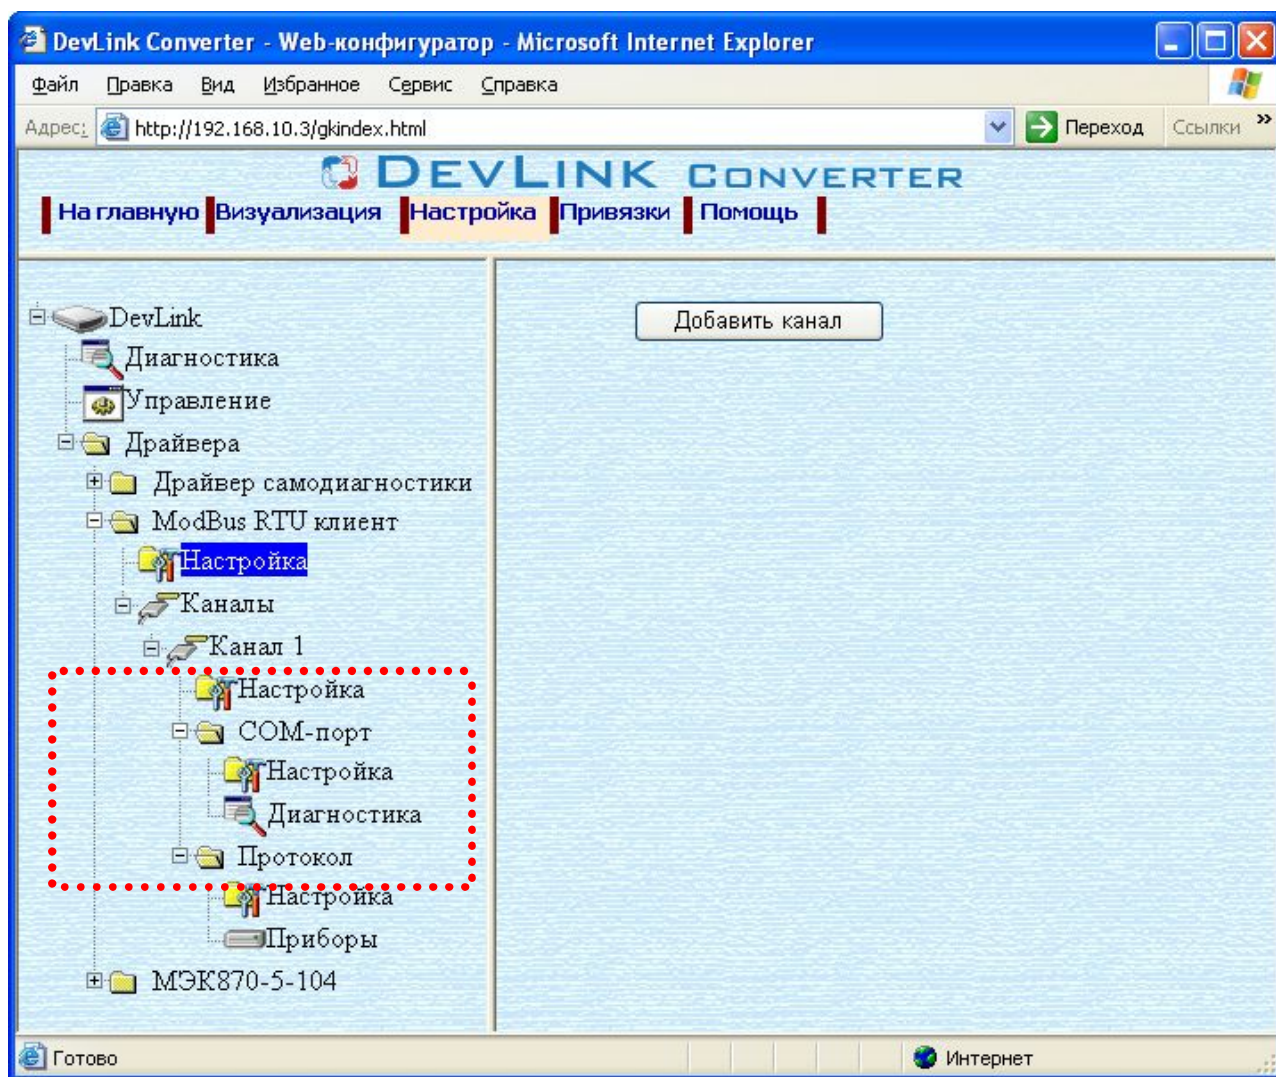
DevLink Converter - Web-конфигуратор - Microsoft Internet Explorer

Файл Правка Вид Избранное Сервис Справка

Адрес: http://192.168.10.3/gkindex.html Переход Ссылки »

DEVLINK CONVERTER

На главную Визуализация Настройка Привязки Помощь

DevLink
Диагностика
Управление
Драйвера
Драйвер самодиагностики
ModBus RTU клиент
Настройка
Каналы
Канал 1
Настройка
COM-порт
Настройка
Диагностика
Протокол
Настройка
Приборы
МЭК870-5-104

Добавить канал

Готово Интернет